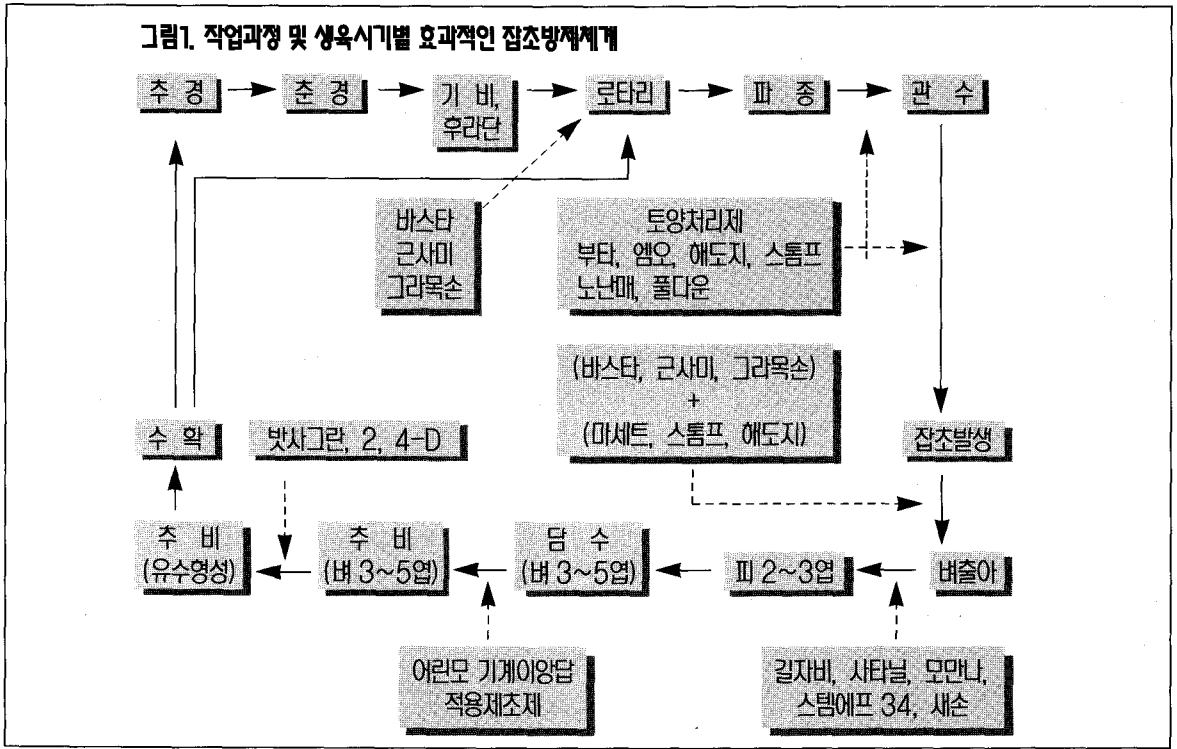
그림1. 작업과정 및 생육시기별 효과적인 잡초방제체계

추 경

춘 경

기 비, 후라단

로타리

파 종

관 수

바스타
근사미
그라목손

토양처리제
부타, 엠오, 해도지, 스톰프
노난매, 풀다운

(바스타, 근사미, 그라목손)
+
(마세트, 스톰프, 해도지)

수 확

밧사그란, 2, 4-D

잡초발생

추 비
(유수형성)

추 비
(벼 3~5엽)

담 수
(벼 3~5엽)

피 2~3엽

벼출아

어린모 기계이앙답
적용제초제

길자비, 사타닐, 모만나,
스템에프 34, 새손